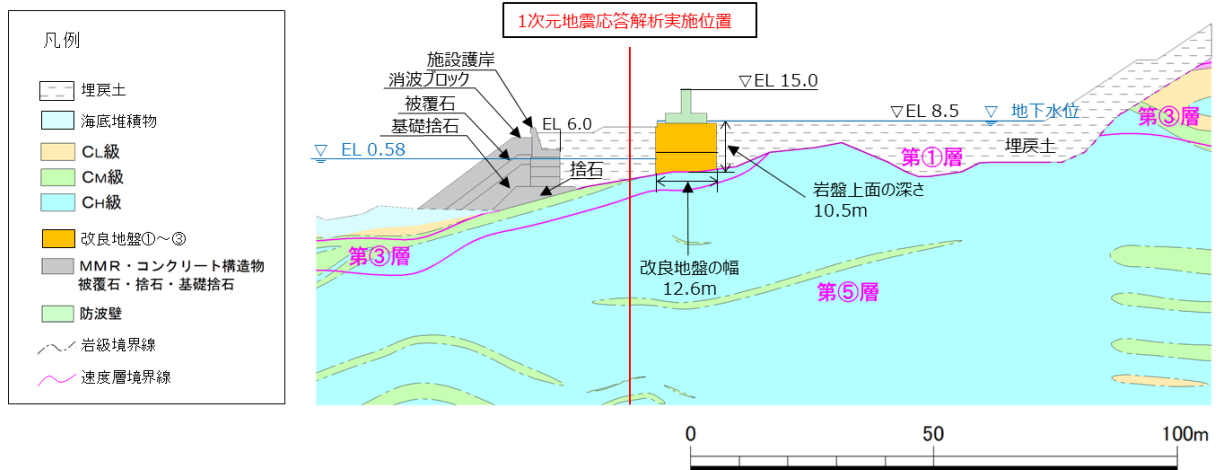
凡例

埋戻土

海底堆積物

CL級

CM級

CH級

改良地盤①～③

MMR・コンクリート構造物 被覆石・捨石・基礎捨石

防波壁

岩級境界線

速度層境界線

1次元地震応答解析実施位置

施設護岸

消波ブロック

被覆石

基礎捨石

EL 6.0

EL 0.58

捨石

▽EL 15.0

▽EL 8.5

▽ 地下水位

第③層

第①層

埋戻土

岩盤上面の深さ 10.5m

第③層

改良地盤の幅 12.6m

第⑤層

0

50

100m